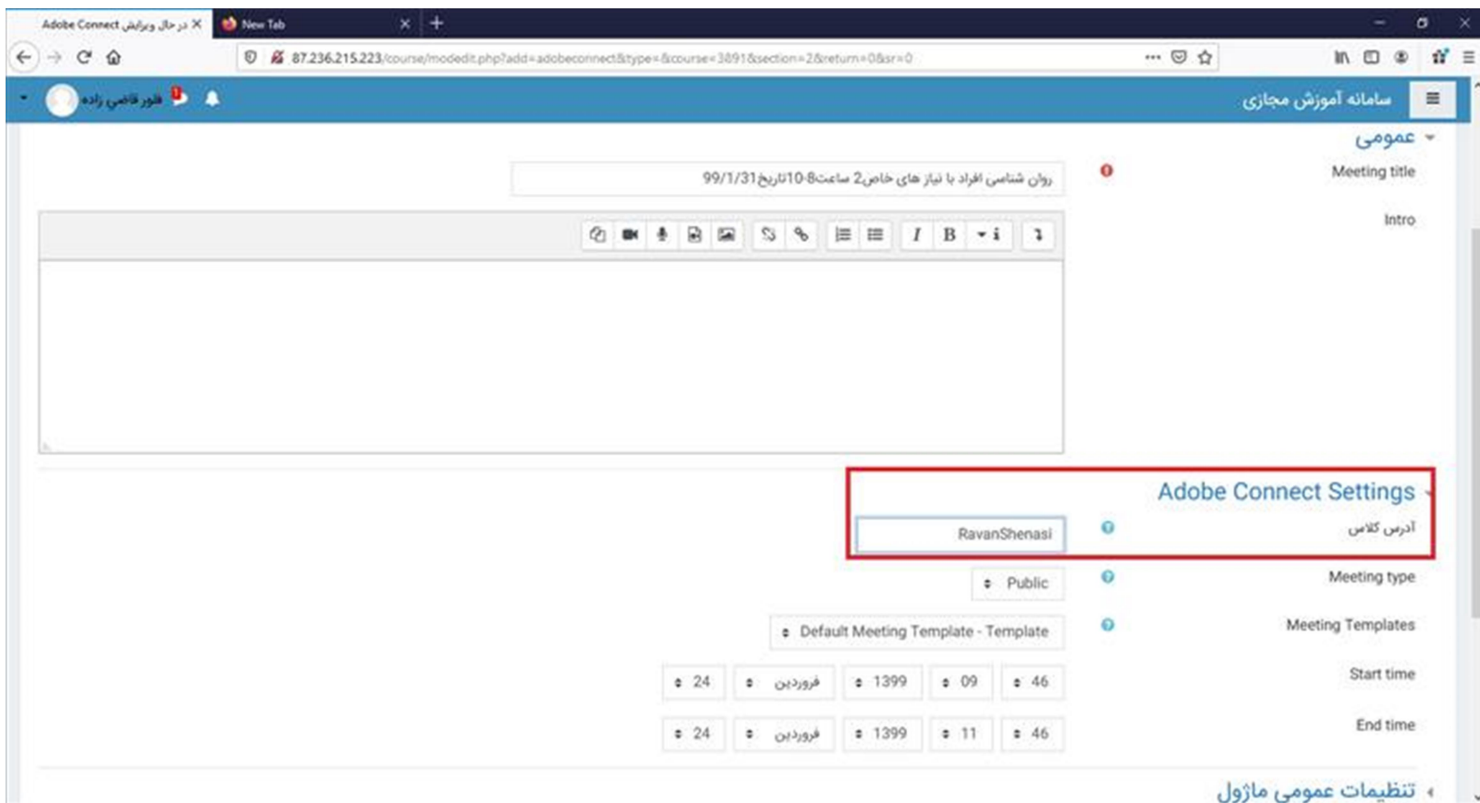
در حال ویرایش Adobe Connect
New Tab
87.236.215.223/course/modedit.php?add=adobeconnect&type=&course=3891&section=2&return=0&sr=0
سامانه آموزش مجازی
فلور قاضی زاده
عمومی
Meeting title
روان شناسی افراد با نیاز های خاص2 ساعت8-10تاریخ99/1/31
Intro
Adobe Connect Settings
آدرس کلاس
RavanShenasi
Meeting type
Public
Meeting Templates
Default Meeting Template - Template
Start time
24 فروردین 1399 09 46
End time
24 فروردین 1399 11 46
تنظیمات عمومی ماژول